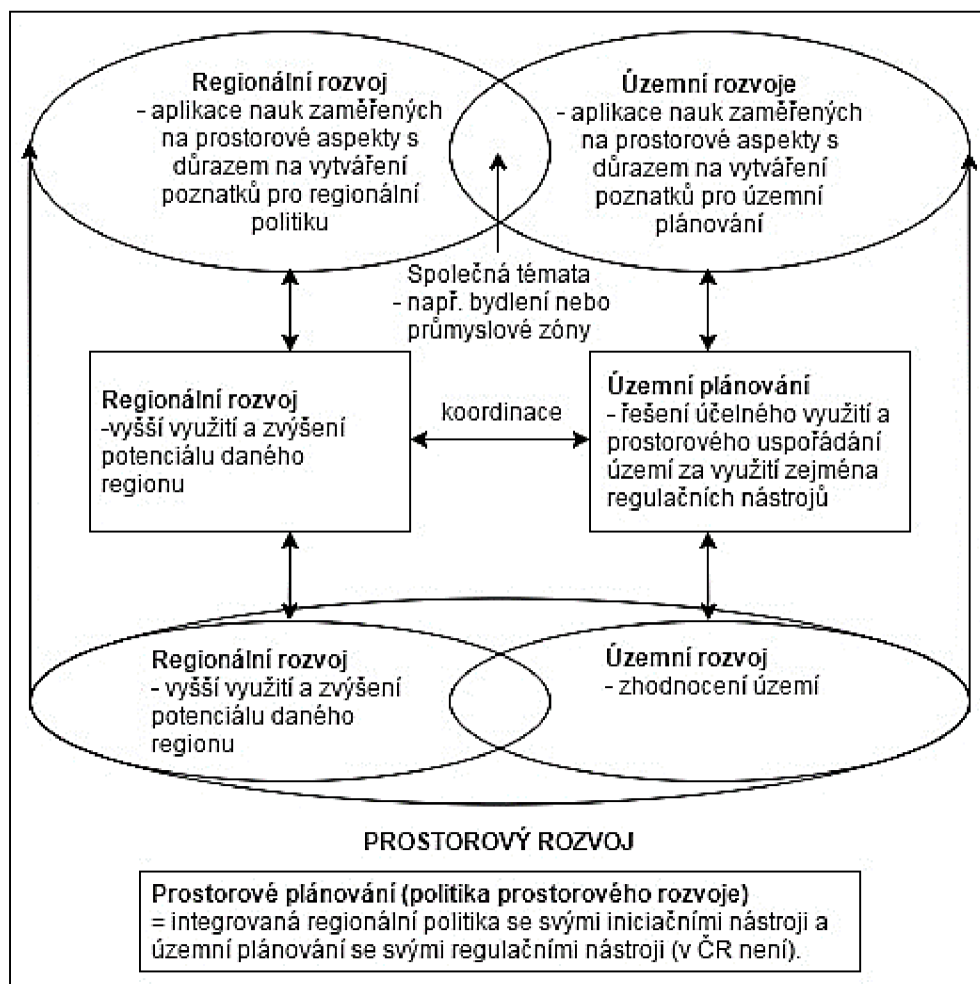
**Regionální rozvoj**
- aplikace nauk zaměřených na prostorové aspekty s důrazem na vytváření poznatků pro regionální politiku

**Územní rozvoje**
- aplikace nauk zaměřených na prostorové aspekty s důrazem na vytváření poznatků pro územní plánování

Společná témata
- např. bydlení nebo průmyslové zóny

**Regionální rozvoj**
-vyšší využití a zvýšení potenciálu daného regionu

koordinace

**Územní plánování**
- řešení účelného využití a prostorového uspořádání území za využití zejména regulačních nástrojů

**Regionální rozvoj**
- vyšší využití a zvýšení potenciálu daného regionu

**Územní rozvoj**
- zhodnocení území

PROSTOROVÝ ROZVOJ

**Prostorové plánování (politika prostorového rozvoje)**
= integrovaná regionální politika se svými iniciačními nástroji a územní plánování se svými regulačními nástroji (v ČR není).